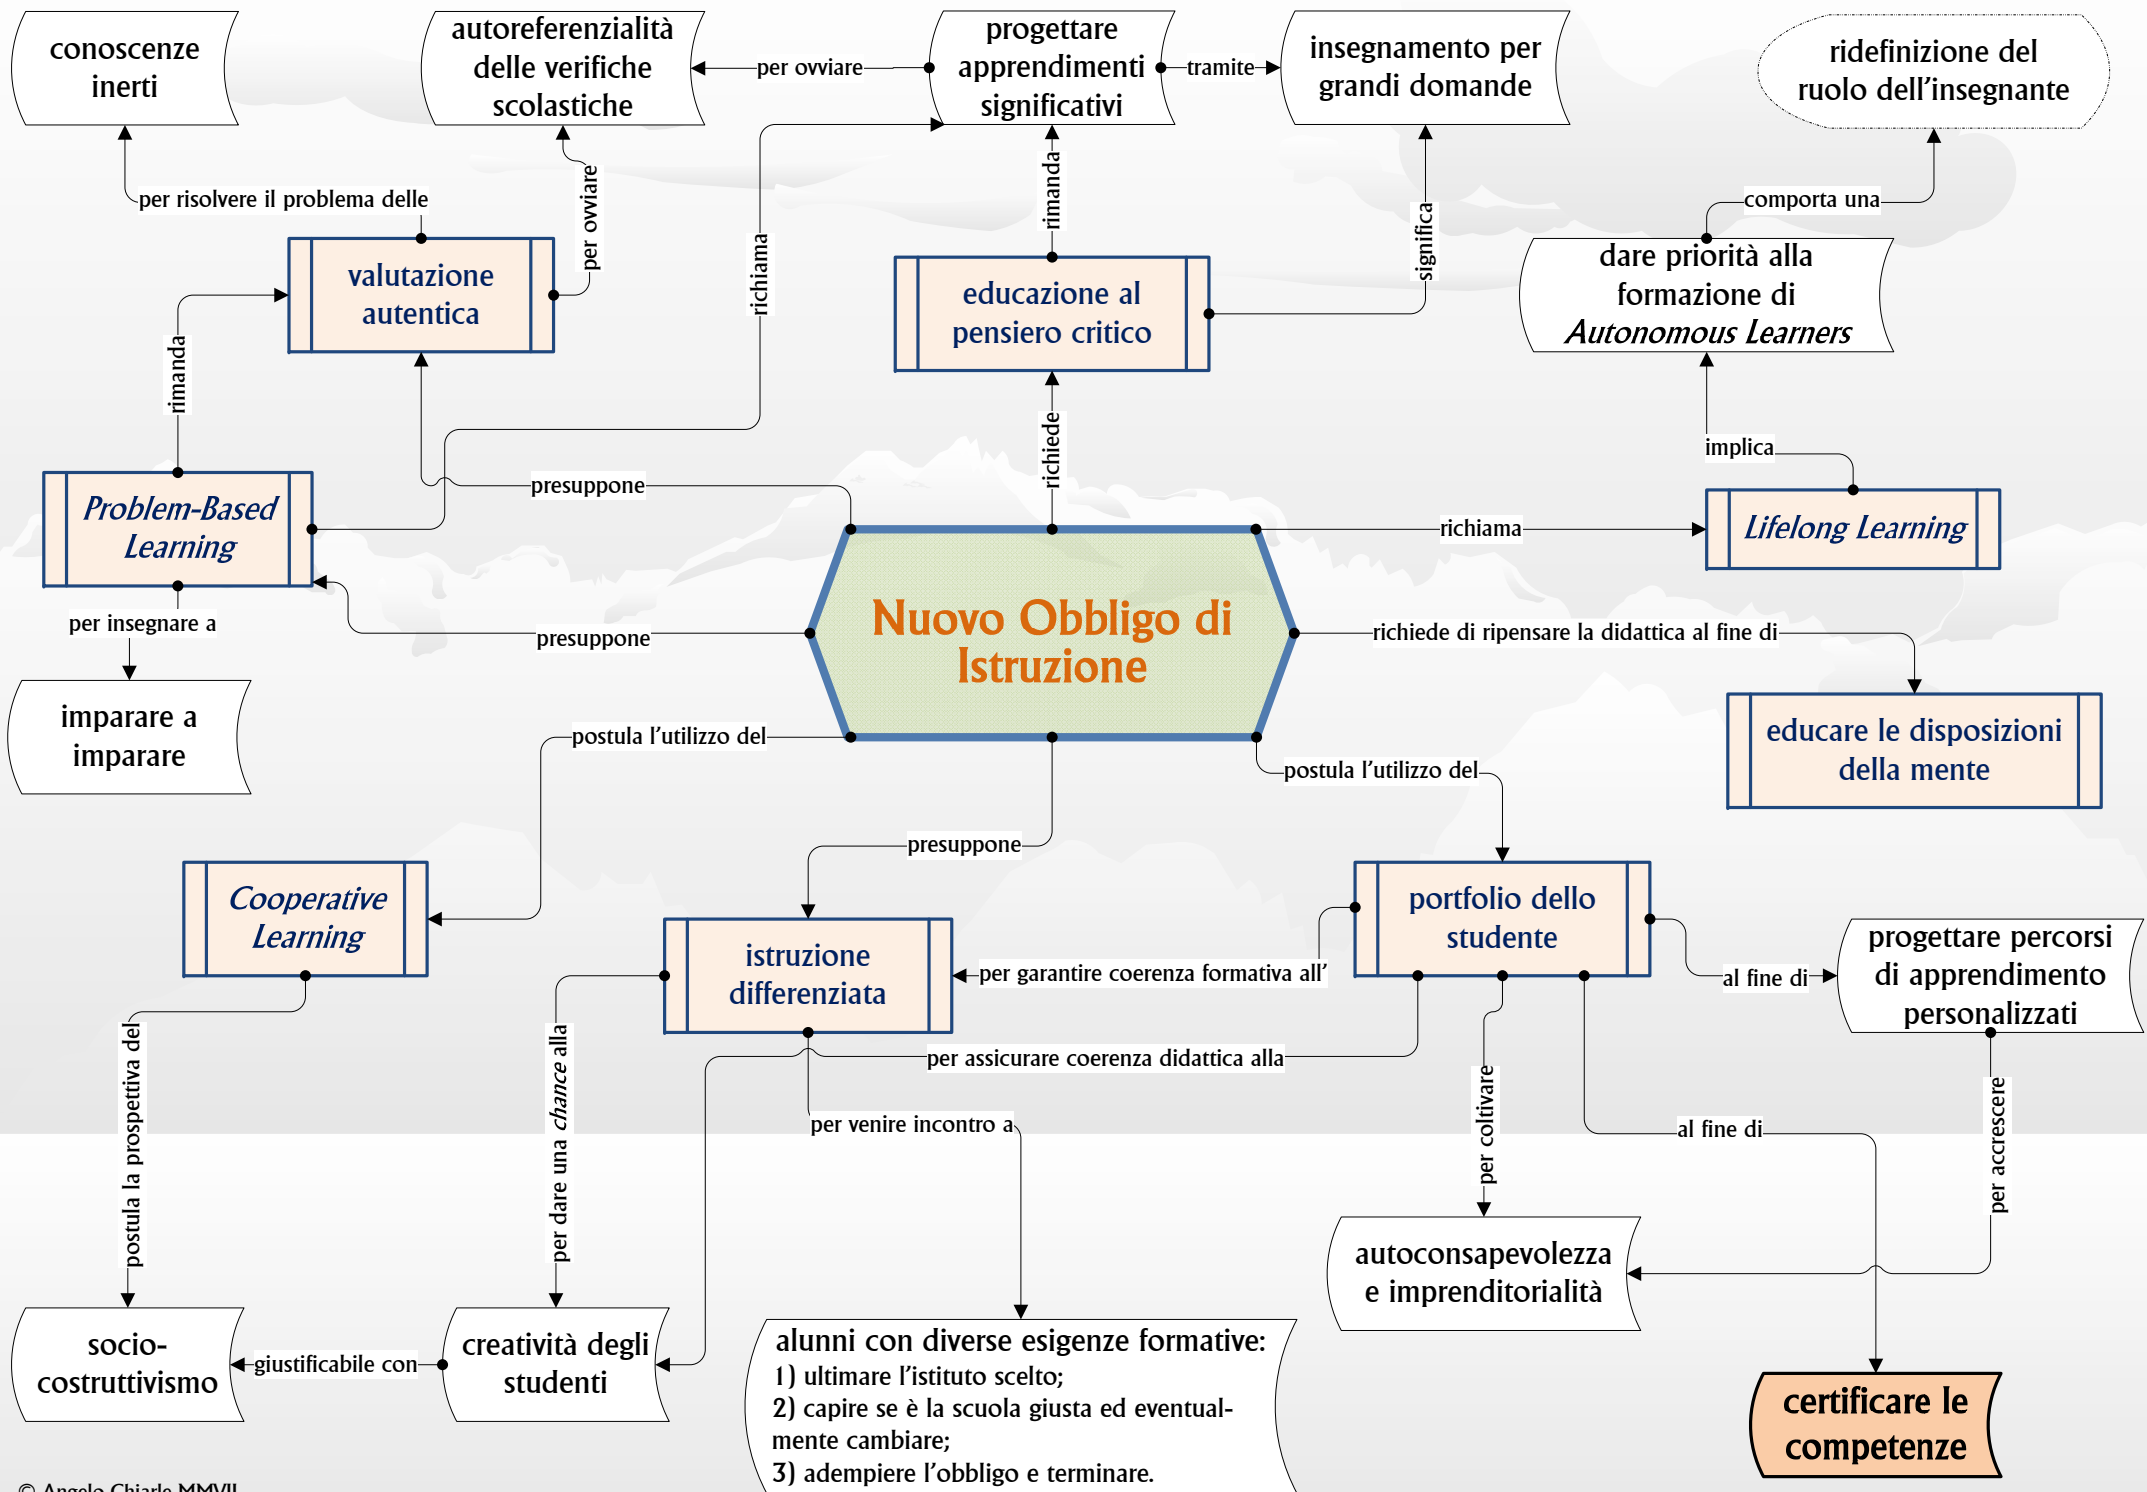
conoscenze inerti

autoreferenzialità delle verifiche scolastiche

per ovviare

progettare apprendimenti significativi

tramite

insegnamento per grandi domande

ridefinizione del ruolo dell'insegnante

per risolvere il problema delle

per ovviare

richiama

rimanda

significa

comporta una

valutazione autentica

educazione al pensiero critico

dare priorità alla formazione di *Autonomous Learners*

rimanda

richiede

implica

presuppone

*Problem-Based Learning*

richiama

*Lifelong Learning*

Nuovo Obbligo di Istruzione

per insegnare a

presuppone

richiede di ripensare la didattica al fine di

imparare a imparare

postula l'utilizzo del

educare le disposizioni della mente

postula l'utilizzo del

presuppone

*Cooperative Learning*

portfolio dello studente

istruzione differenziata

per garantire coerenza formativa all'

al fine di

progettare percorsi di apprendimento personalizzati

per assicurare coerenza didattica alla

postula la prospettiva del

per dare una *chance* alla

per venire incontro a

per coltivare

al fine di

per accrescere

autoconsapevolezza e imprenditorialità

socio-costruttivismo

giustificabile con

creatività degli studenti

alunni con diverse esigenze formative:
1) ultimare l'istituto scelto;
2) capire se è la scuola giusta ed eventualmente cambiare;
3) adempiere l'obbligo e terminare.

certificare le competenze

© Angelo Chiarle MMVII